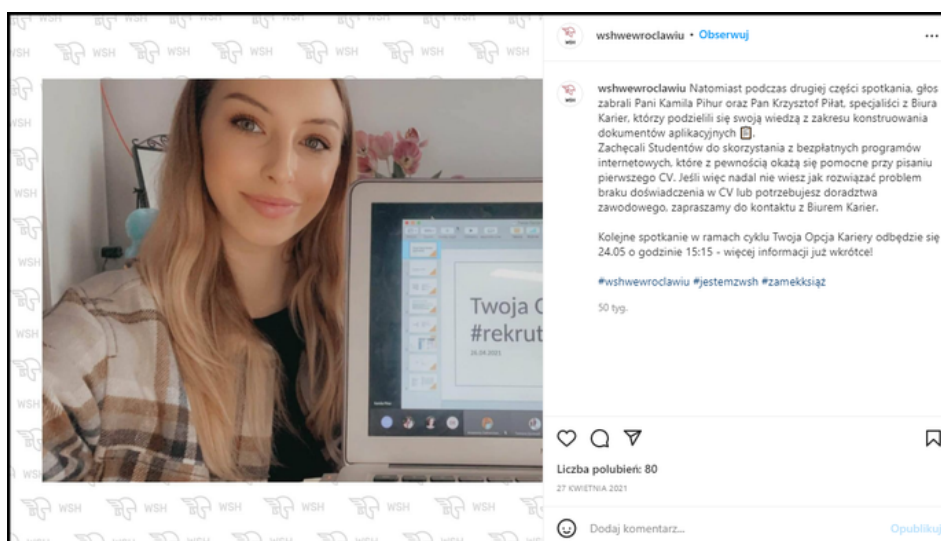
wshwewroclawiu • Obserwuj ...

wshwewroclawiu Natomiast podczas drugiej części spotkania, głos zabrali Pani Kamila Pihur oraz Pan Krzysztof Piłat, specjaliści z Biura Karier, którzy podzielili się swoją wiedzą z zakresu konstruowania dokumentów aplikacyjnych 📄.
Zachęcali Studentów do skorzystania z bezpłatnych programów internetowych, które z pewnością okażą się pomocne przy pisaniu pierwszego CV. Jeśli więc nadal nie wiesz jak rozwiązać problem braku doświadczenia w CV lub potrzebujesz doradztwa zawodowego, zapraszamy do kontaktu z Biurem Karier.

Kolejne spotkanie w ramach cyklu Twoja Opcja Kariery odbędzie się 24.05 o godzinie 15:15 - więcej informacji już wkrótce!

#wshwewroclawiu #jestemzwsh #zamekksiąż

50 tyg.

Twoja O
#rekrut

Liczba polubień: 80

27 KWIETNIA 2021

Dodaj komentarz...

Opublikuj

WSH WSH WSH WSH WSH WSH WSH WSH WSH WSH WSH WSH